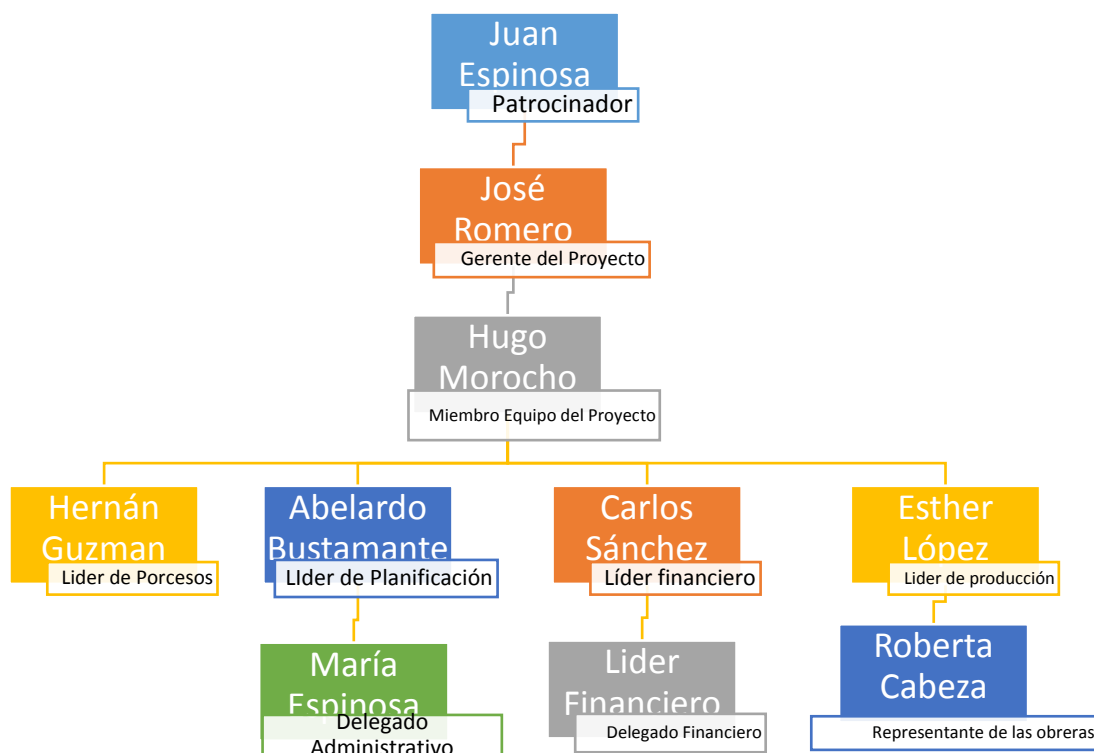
Juan Espinosa
Patrocinador

José Romero
Gerente del Proyecto

Hugo Morocho
Miembro Equipo del Proyecto

Hernán Guzman
Lider de Porcesos

Abelardo Bustamante
LIder de Planificación

Carlos Sánchez
Líder financiero

Esther López
Lider de producción

María Espinosa
Delegado Administrativo

Lider Financiero
Delegado Financiero

Roberta Cabeza
Representante de las obreras